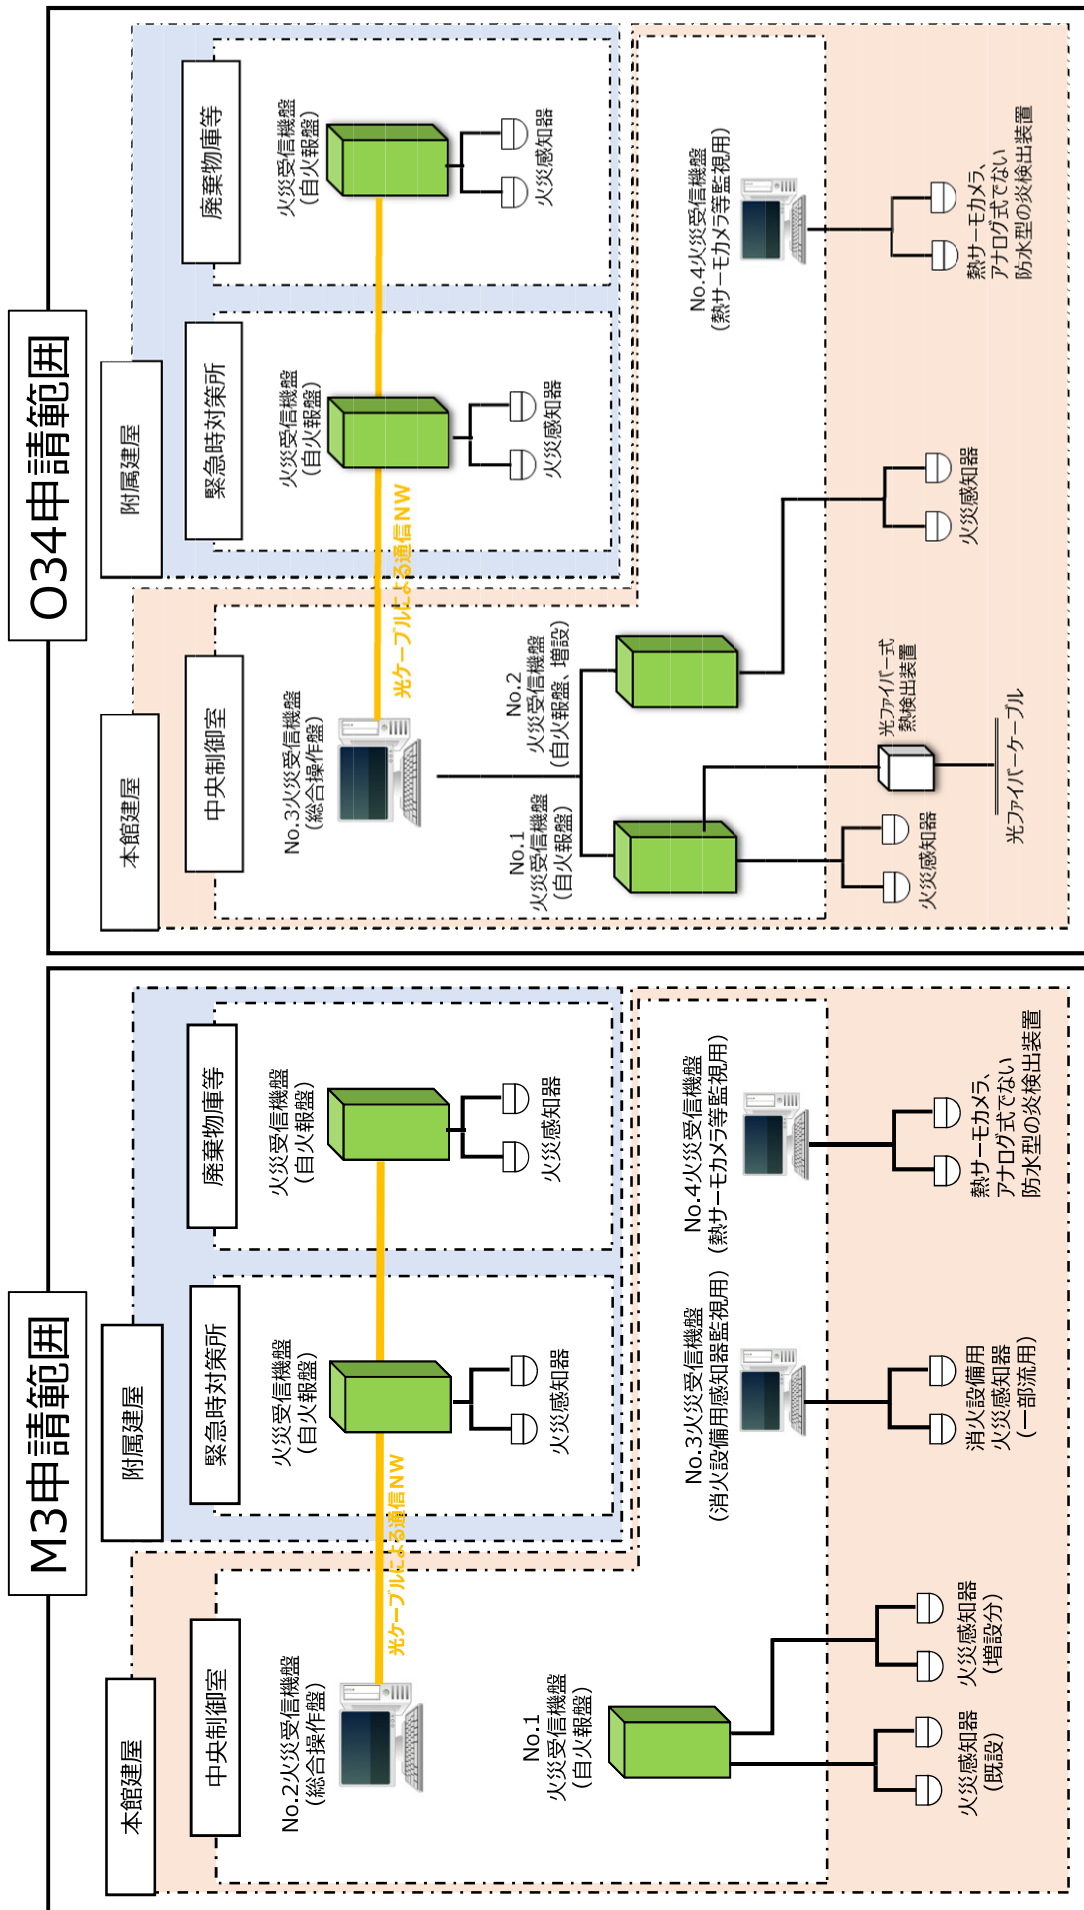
O34申請範囲

附属建屋

廃棄物庫等

火災受信機盤
（自火報盤）

火災感知器

緊急時対策所

火災受信機盤
（自火報盤）

火災感知器

光ケーブルによる通信NW

本館建屋

中央制御室

No.3火災受信機盤
（総合操作盤）

No.2
火災受信機盤
（自火報盤、増設）

火災感知器

No.1
火災受信機盤
（自火報盤）

火災感知器

光ファイバー式
熱検出装置

光ファイバーケーブル

No.4火災受信機盤
（熱サーモカメラ等監視用）

熱サーモカメラ、
アナログ式でない
防水型の炎検出装置

M3申請範囲

附属建屋

廃棄物庫等

火災受信機盤
（自火報盤）

火災感知器

緊急時対策所

火災受信機盤
（自火報盤）

火災感知器

光ケーブルによる通信NW

本館建屋

中央制御室

No.2火災受信機盤
（総合操作盤）

No.1
火災受信機盤
（自火報盤）

火災感知器
（既設）

火災感知器
（増設分）

No.3火災受信機盤
（消火設備用感知器監視用）

消火設備用
火災感知器
（一部流用）

No.4火災受信機盤
（熱サーモカメラ等監視用）

熱サーモカメラ、
アナログ式でない
防水型の炎検出装置